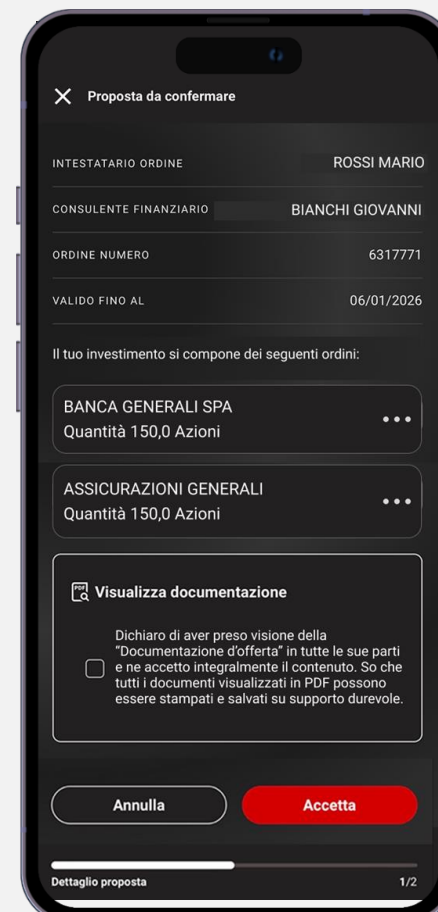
Proposta da confermare

INTESTATARIO ORDINE ROSSI MARIO

CONSULENTE FINANZIARIO BIANCHI GIOVANNI

ORDINE NUMERO 6317771

VALIDO FINO AL 06/01/2026

Il tuo investimento si compone dei seguenti ordini:

BANCA GENERALI SPA
Quantità 150,0 Azioni

ASSICURAZIONI GENERALI
Quantità 150,0 Azioni

PDF Visualizza documentazione

Dichiaro di aver preso visione della "Documentazione d'offerta" in tutte le sue parti e ne accetto integralmente il contenuto. So che tutti i documenti visualizzati in PDF possono essere stampati e salvati su supporto durevole.

Annulla

Accetta

Dettaglio proposta

1/2